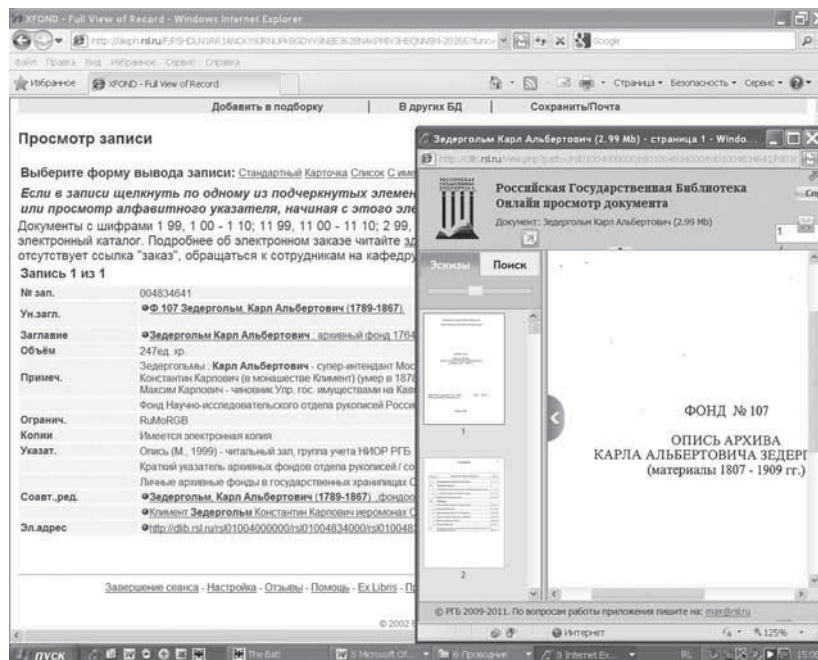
XFOND - Full View of Record - Windows Internet Explorer

http://aleph.rsl.ru/F/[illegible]

Файл Правка Вид Избранное Сервис Справка

Избранное XFOND - Full View of Record

Страница • Безопасность • Сервис •

Добавить в подборку | В других БД | Сохранить/Почта

Просмотр записи

Выберите форму вывода записи: Стандартный Карточка Список С име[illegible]

Если в записи щелкнуть по одному из подчеркнутых элемен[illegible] или просмотр алфавитного указателя, начиная с этого эле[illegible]

Документы с шифрами 1 99, 100 - 1 10; 11 99, 11 00 - 11 10; 2 99, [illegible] электронный каталог. Подробнее об электронном заказе читайте зд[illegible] отсутствует ссылка "заказ", обращаться к сотрудникам на кафедру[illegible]

Запись 1 из 1

| | |
|---|---|
| № зап. | 004834641 |
| Ун.загл. | Ф 107 Зедергольм, Карл Альбертович (1789-1867) |
| Заглавие | Зедергольм Карл Альбертович : архивный фонд 1764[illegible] |
| Объём | 247ед. хр. |
| Примеч. | Зедергольмы : Карл Альбертович - супер-интендант Мос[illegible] Константин Карпович (в монашестве Климент) (умер в 187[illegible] Максим Карпович - чиновник Упр. гос. имуществами на Кав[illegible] |
| | Фонд Научно-исследовательского отдела рукописей Росси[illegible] |
| Огранич. | RuMoRGB |
| Копии | Имеется электронная копия |
| Указат. | Опись (М., 1999) - читальный зал, группа учета НИОР РГБ |
| | Краткий указатель архивных фондов отдела рукописей / со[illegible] |
| | Личные архивные фонды в государственных хранилищах С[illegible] |
| Соавт.,ред. | Зедергольм, Карл Альбертович (1789-1867) , фондо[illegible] |
| | Климент Зедергольм Константин Карпович иеромонах С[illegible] |
| Эл.адрес | http://dlib.rsl.ru/rsl01004000000/rsl01004834000/rsl0100483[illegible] |

Завершение сеанса - Настройка - Отзывы - Помощь - Ex Libris - П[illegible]

© 2002 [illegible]

Зедергольм Карл Альбертович (2.99 Mb) - страница 1 - Windo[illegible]

http://dlib.rsl.ru/viewer.php?path=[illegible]

Российская Государственная Библиотека
Онлайн просмотр документа

Документ: Зедергольм Карл Альбертович (2.99 Mb)

Эскизы Поиск

1

2

ФОНД № 107

ОПИСЬ АРХИВА
КАРЛА АЛЬБЕРТОВИЧА ЗЕДЕР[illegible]
(материалы 1807 - 1909 гг.)

© РГБ 2009-2011. По вопросам работы приложения пишите на: max@rsl.ru

Интернет 125%

пуск The Bat! 5 Microsoft Of... 6 Проводник 3 Internet Ex... RL 15:0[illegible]